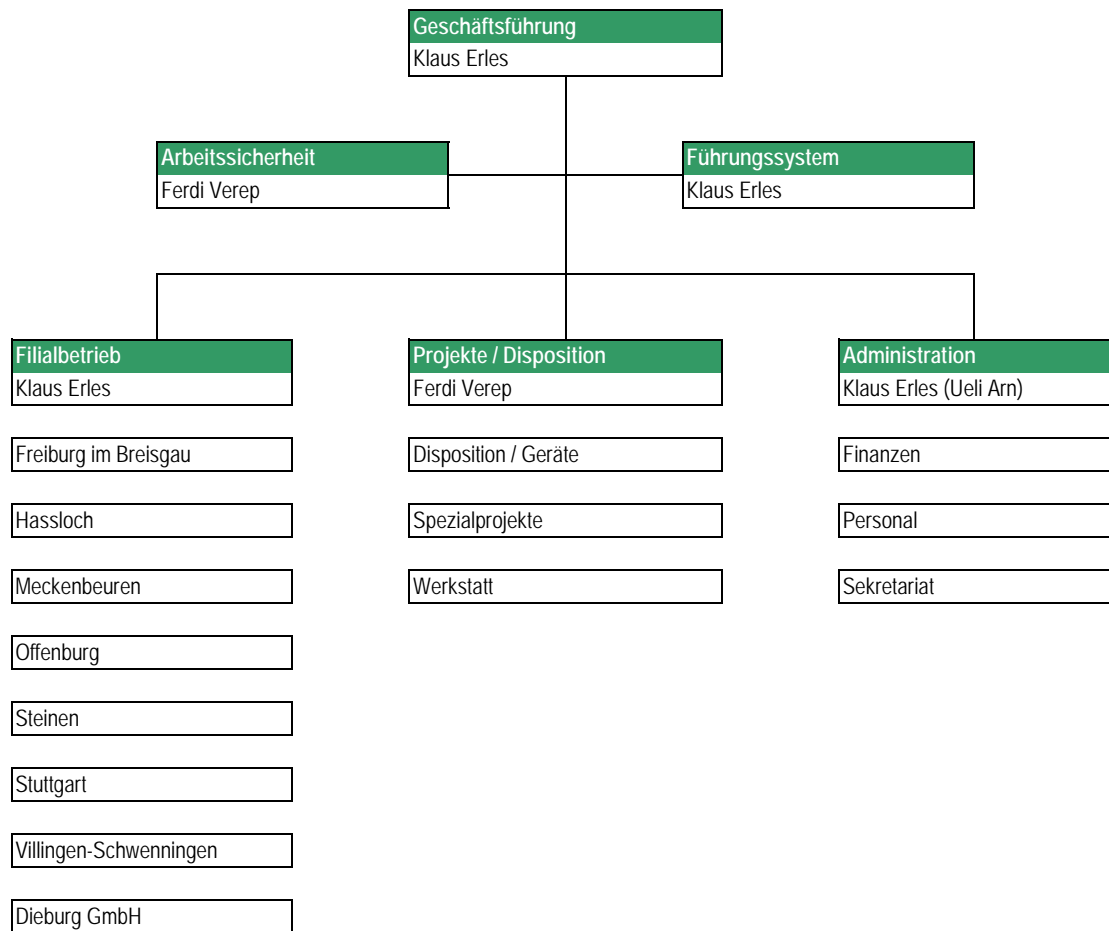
Geschäftsführung
Klaus Erles

Arbeitssicherheit
Ferdi Verep

Führungssystem
Klaus Erles

Filialbetrieb
Klaus Erles

Freiburg im Breisgau

Hassloch

Meckenbeuren

Offenburg

Steinen

Stuttgart

Villingen-Schwenningen

Dieburg GmbH

Projekte / Disposition
Ferdi Verep

Disposition / Geräte

Spezialprojekte

Werkstatt

Administration
Klaus Erles (Ueli Arn)

Finanzen

Personal

Sekretariat